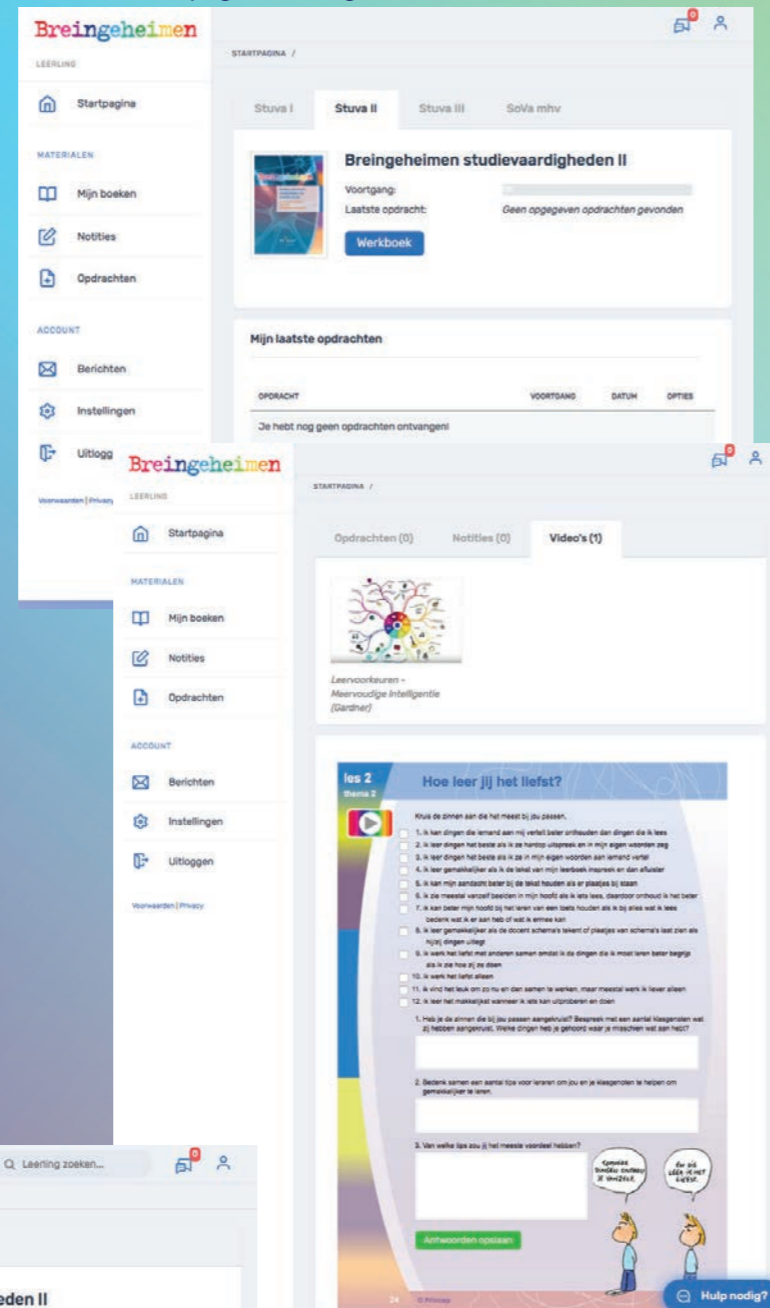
Breingeheimen
LEERLING

STARTPAGINA /

Startpagina

MATERIALEN

Mijn boeken

Notities

Opdrachten

ACCOUNT

Berichten

Instellingen

Uitloggen

Voorwaarden | Privacy

0

Stuva I | Stuva II | Stuva III | SoVa mhv

Breingeheimen studievaardigheden II

Voortgang:

Laatste opdracht: Geen opgegeven opdrachten gevonden

Werkboek

Mijn laatste opdrachten

| OPDRACHT | VOORTGANG | DATUM | OPTIES |
|---|---|---|---|
| Je hebt nog geen opdrachten ontvangen! | | | |

Breingeheimen
LEERLING

STARTPAGINA /

Startpagina

MATERIALEN

Mijn boeken

Notities

Opdrachten

ACCOUNT

Berichten

Instellingen

Uitloggen

Voorwaarden | Privacy

0

Opdrachten (0) | Notities (0) | Video's (1)

Leervoorkeuren - Meervoudige intelligentie (Gardner)

les 2
thema 2

Hoe leer jij het liefst?

Kruis de zinnen aan die het meest bij jou passen.

1. Ik kan dingen die iemand aan mij vertelt beter onthouden dan dingen die ik lees
2. Ik leer dingen het beste als ik ze hardop uitspreek en in mijn eigen woorden zeg
3. Ik leer dingen het beste als ik ze in mijn eigen woorden aan iemand vertel
4. Ik leer gemakkelijker als ik de tekst van mijn leerboek inspreek en dan afluister
5. Ik kan mijn aandacht beter bij de tekst houden als er plaatjes bij staan
6. Ik zie meestal vanzelf beelden in mijn hoofd als ik iets lees, daardoor onthoud ik het beter
7. Ik kan beter mijn hoofd bij het leren van een toets houden als ik bij alles wat ik lees bedenk wat ik er aan heb of wat ik ermee kan
8. Ik leer gemakkelijker als de docent schema's tekent of plaatjes van schema's laat zien als hij/zij dingen uitlegt
9. Ik werk het liefst met anderen samen omdat ik de dingen die ik moet leren beter begrijp als ik zie hoe zij ze doen
10. Ik werk het liefst alleen
11. Ik vind het leuk om zo nu en dan samen te werken, maar meestal werk ik liever alleen
12. Ik leer het makkelijkst wanneer ik iets kan uitproberen en doen

1. Heb je de zinnen die bij jou passen aangekruist? Bespreek met een aantal klasgenoten wat zij hebben aangekruist. Welke dingen heb je gehoord waar je misschien wat aan hebt?

2. Bedenk samen een aantal tips voor leraren om jou en je klasgenoten te helpen om gemakkelijker te leren.

3. Van welke tips zou jij het meeste voordeel hebben?

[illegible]

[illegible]

Antwoorden opslaan

24 © Pimous

Hulp nodig?

Leerling zoeken...

0

eden II